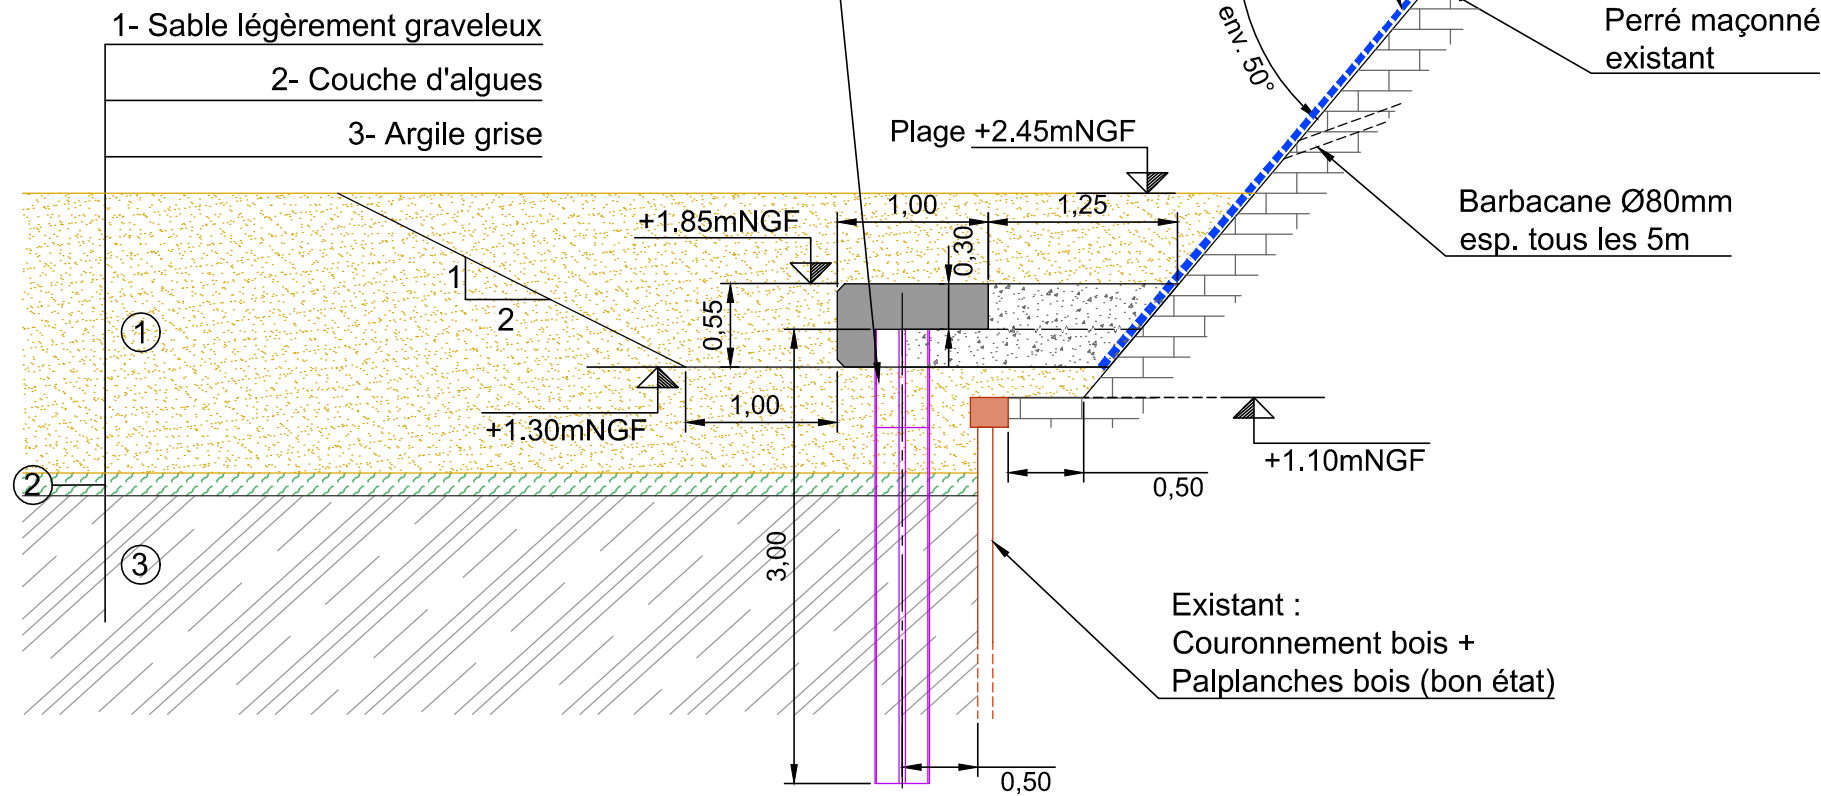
1- Sable légèrement graveleux

2- Couche d'algues

3- Argile grise

env. 50°

Perré maçonné existant

Plage +2.45mNGF

Barbacane Ø80mm esp. tous les 5m

+1.85mNGF

1,00

1,25

0,30

1

2

0,55

1

+1.30mNGF

1,00

+1.10mNGF

0,50

2

3,00

3

Existant :
Couronnement bois +
Palplanches bois (bon état)

0,50